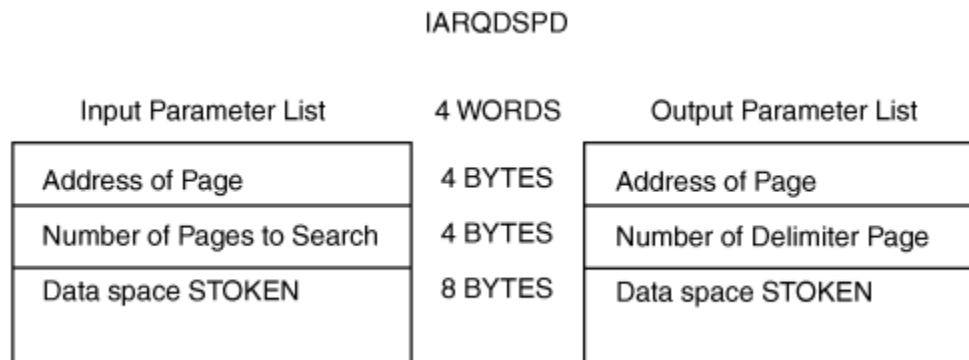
IARQDSPD

| Input Parameter List | 4 WORDS | Output Parameter List |
|---|---|---|
| Address of Page | 4 BYTES | Address of Page |
| Number of Pages to Search | 4 BYTES | Number of Delimiter Page |
| Data space STOKEN | 8 BYTES | Data space STOKEN |